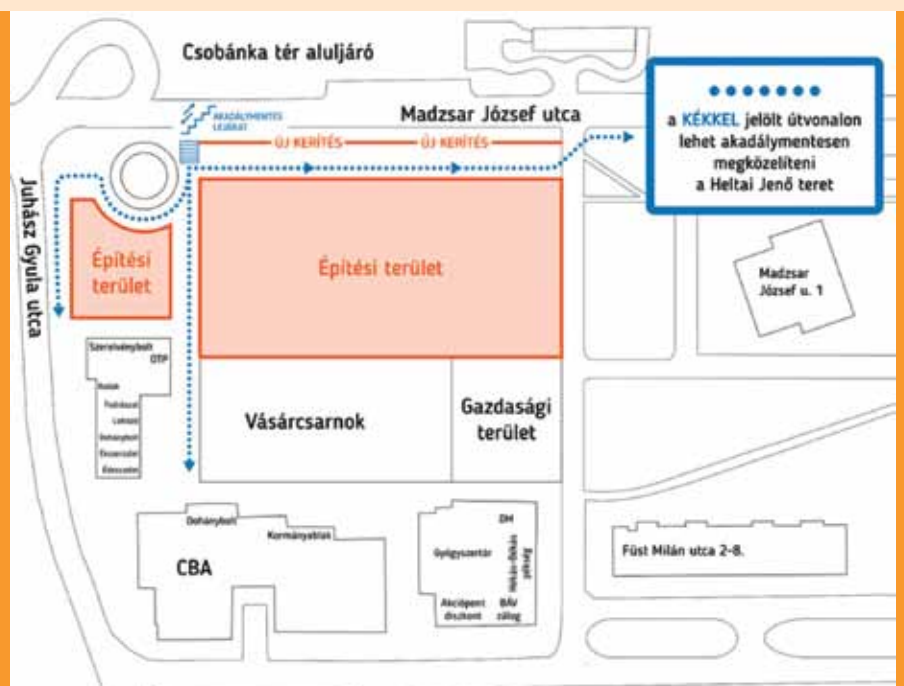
Csobánka tér aluljáró

AKADÁLYMENTES LEJÁRAT

Madzsar József utca

ÚJ KERÍTÉS

ÚJ KERÍTÉS

a KÉKKEL jelölt útvonalon lehet akadálymentesen megközelíteni a Heltai Jenő teret

Juhász Gyula utca

Építési terület

Építési terület

Madzsar József u. 1

Szerelvénybolt
OTP
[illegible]
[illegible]
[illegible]
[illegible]
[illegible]
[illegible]

Vásárcsarnok

Gazdasági terület

Dohánybolt

Kormányablak

CBA

DM

Gyógyszertár

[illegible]

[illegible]

Akciópont diszkont

BÁV zálog

Füst Milán utca 2-8.